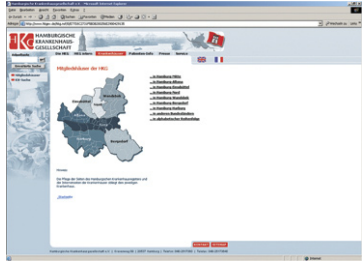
HAMBURGISCHE KRANKENHAUS-GESELLSCHAFT

Mitgliedshäuser der HKG

» in Hamburg Mitte
» in Hamburg Altona
» in Hamburg Eimsbüttel
» in Hamburg Nord
» in Hamburg Wandsbek
» in Hamburg Bergedorf
» in Hamburg Harburg
» in anderen Bundesländern
» alphabetisches Verzeichnis

Eimsbüttel
Nord
Wandsbek
Altona
Mitte
Harburg
Bergedorf

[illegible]